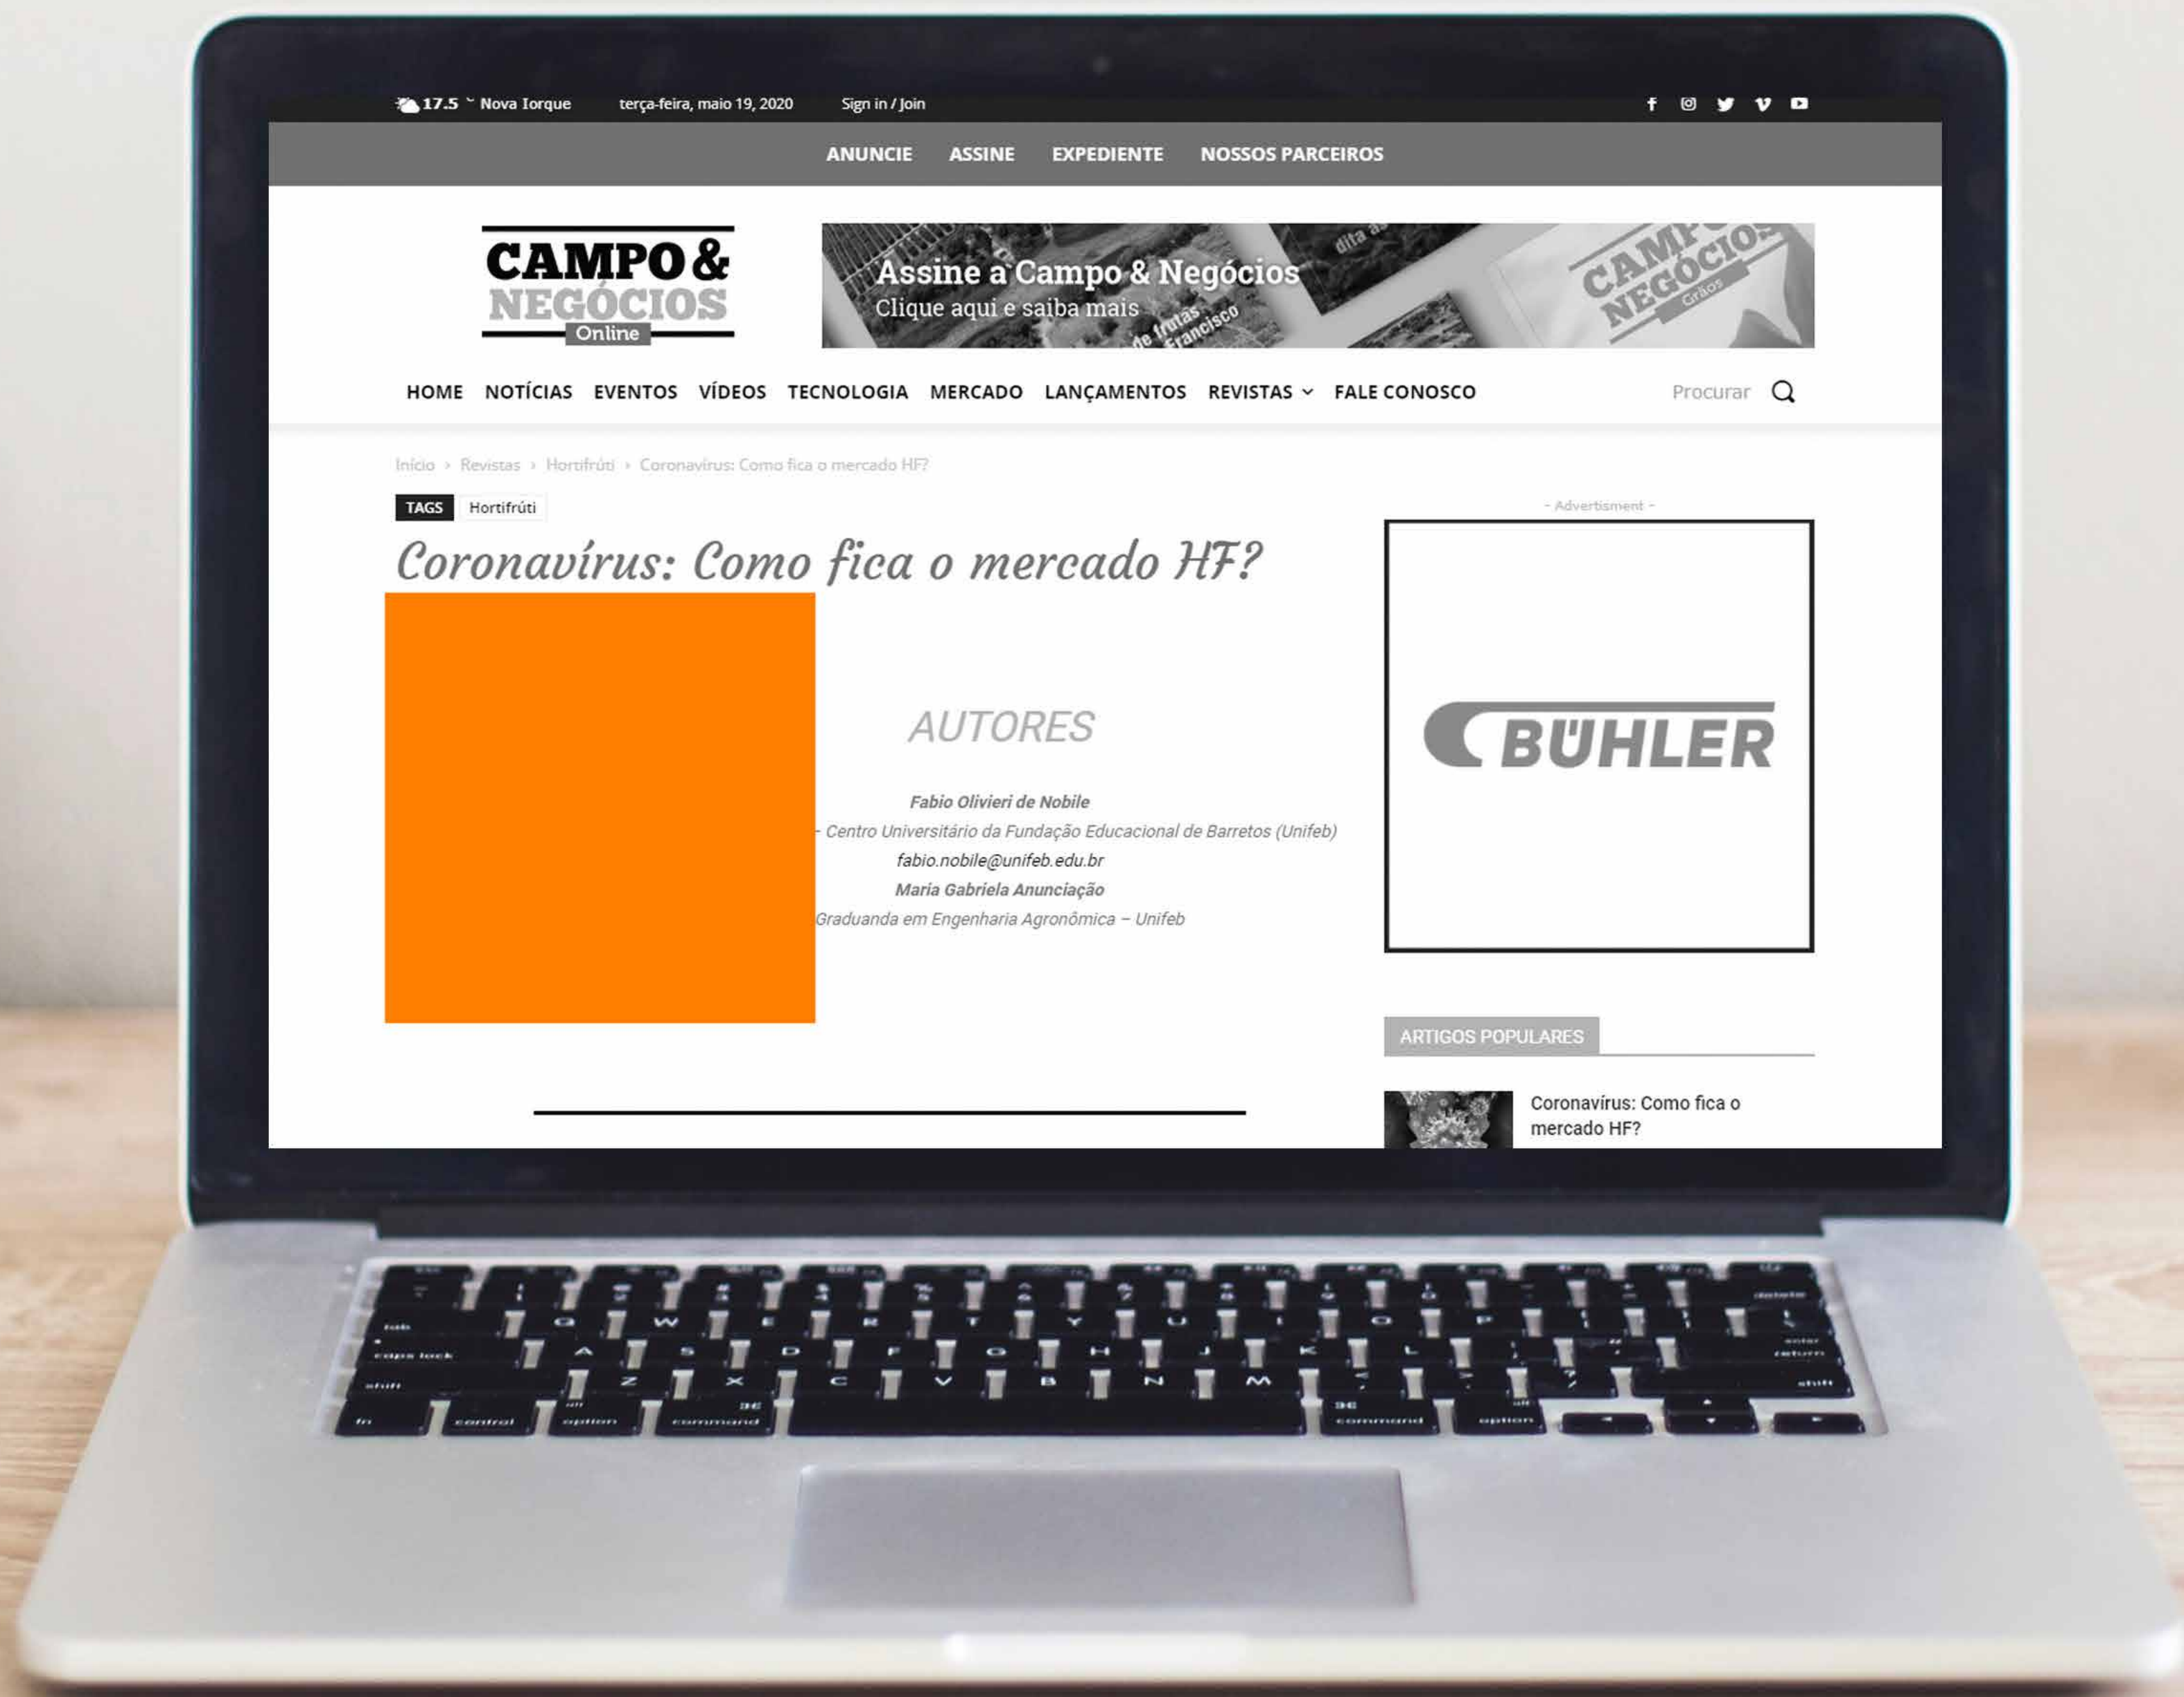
17.5 Nova Iorque terça-feira, maio 19, 2020 Sign in / Join

ANUNCIE ASSINE EXPEDIENTE NOSSOS PARCEIROS

CAMPO & NEGÓCIOS Online

Assine a Campo & Negócios
Clique aqui e saiba mais

CAMPO & NEGÓCIOS Grãos

HOME NOTÍCIAS EVENTOS VÍDEOS TECNOLOGIA MERCADO LANÇAMENTOS REVISTAS FALE CONOSCO Procurar

Início › Revistas › Hortifrúti › Coronavírus: Como fica o mercado HF?

TAGS Hortifrúti

Coronavírus: Como fica o mercado HF?

AUTORES

Fabio Olivieri de Nobile
- Centro Universitário da Fundação Educacional de Barretos (Unifeb)
fabio.nobile@unifeb.edu.br
Maria Gabriela Anunciação
Graduanda em Engenharia Agronômica – Unifeb

- Advertisment -

BÜHLER

ARTIGOS POPULARES

Coronavírus: Como fica o mercado HF?

tab Q W E R T Y U I O P delete
caps lock A S D F G H J K L enter return
shift Z X C V B N M shift
fn control option command command option